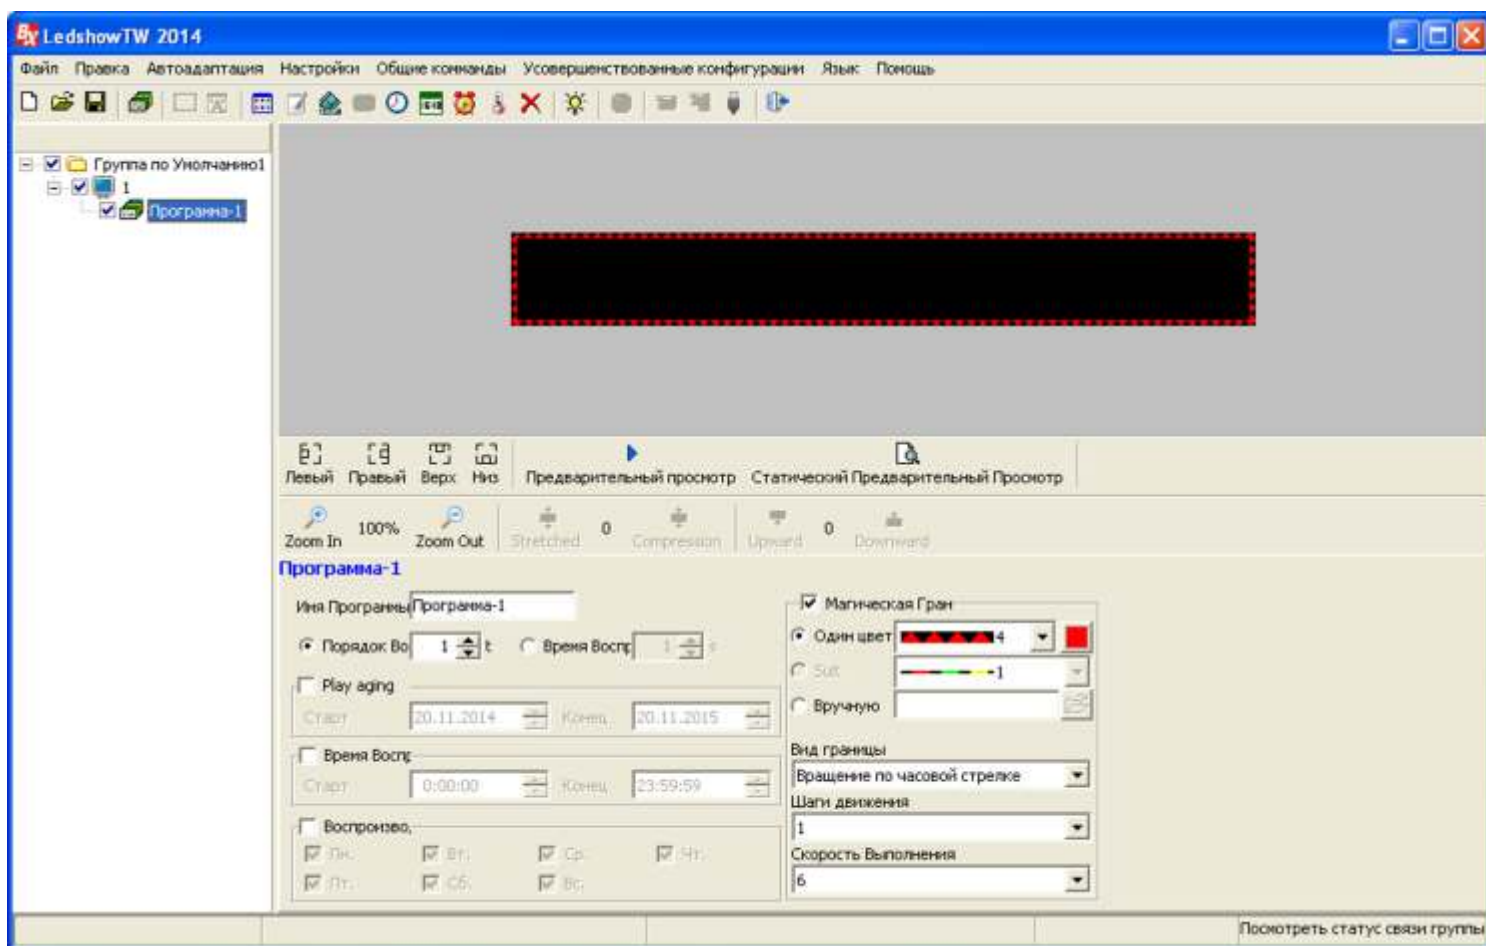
LedshowTW 2014

Файл Правка Автоадаптация Настройки Общие команды Усовершенствованные конфигурации Язык Помощь

Группа по Умолчанию1
1
Программа-1

Левый Правый Верх Низ Предварительный просмотр Статический Предварительный Просмотр

Zoom In 100% Zoom Out Stretched 0 Compression Upward 0 Downward

Программа-1

Имя Программы Программа-1
Порядок Во 1 t
Время Воспр 1 s
Play aging
Старт 20.11.2014 Конец 20.11.2015
Время Воспр
Старт 0:00:00 Конец 23:59:59
Воспроизво,
Пн. Вт. Ср. Чт.
Пт. Сб. Вс.

Магическая Гран
Один цвет 4
Suit 1
Вручную
Вид границы
Вращение по часовой стрелке
Шаги движения
1
Скорость Выполнения
6

Посмотреть статус связи группы